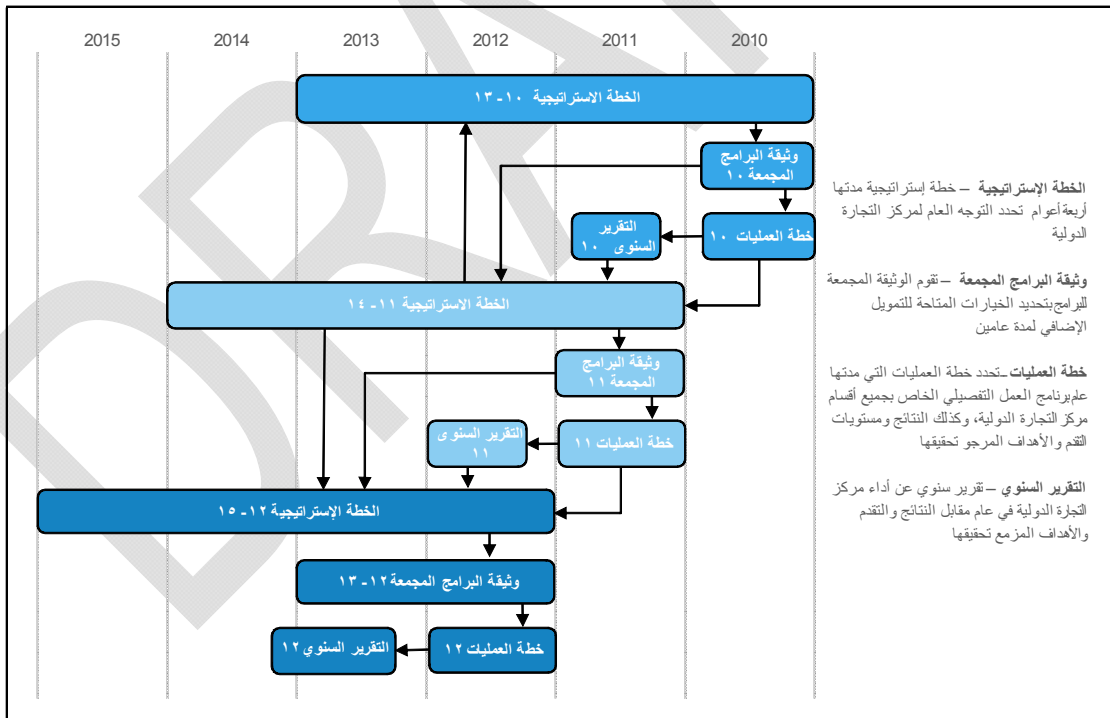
2015 2014 2013 2012 2011 2010

الخطة الاستراتيجية ١٠-١٣

وثيقة البرامج المجمعة ١٠

خطة العمليات ١٠

التقرير السنوى ١٠

الخطة الاستراتيجية ١١-١٤

وثيقة البرامج المجمعة ١١

خطة العمليات ١١

التقرير السنوى ١١

الخطة الإستراتيجية ١٢-١٥

وثيقة البرامج المجمعة ١٢-١٣

خطة العمليات ١٢

التقرير السنوي ١٢

**الخطة الإستراتيجية** – خطة إستراتيجية مدتها أربعةأعوام تحدد التوجه العام لمركز التجارة الدولية

**وثيقة البرامج المجمعة** – تقوم الوثيقة المجمعة للبرامجبتحديد الخيارات المتاحة للتمويل الإضافي لمدة عامين

**خطة العمليات** –تحدد خطة العمليات التي مدتها عامبرنامج العمل التفصيلي الخاص بجميع أقسام مركز التجارة الدولية، وكذلك النتائج ومستويات التقدم والأهداف المرجو تحقيقها

**التقرير السنوي** – تقرير سنوي عن أداء مركز التجارة الدولية في عام مقابل النتائج والتقدم والأهداف المزمع تحقيقها

DRAFT